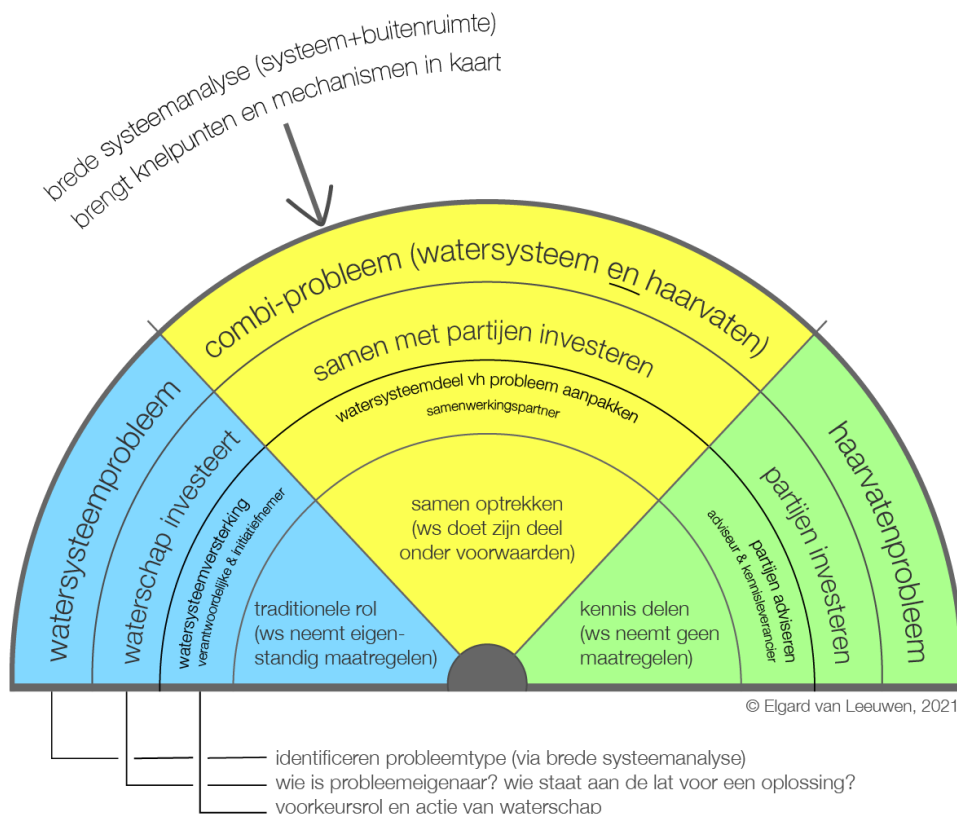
brede systeemanalyse (systeem+buitenruimte)
brengt knelpunten en mechanismen in kaart

combi-probleem (watersysteem en haarvaten)

samen met partijen investeren

watersysteemdeel vh probleem aanpakken
samenwerkingspartner

samen optrekken
(ws doet zijn deel
onder voorwaarden)

watersysteemprobleem

waterschap investeert

watersysteemversterking
verantwoordelijke & initiatiefnemer

traditionele rol
(ws neemt eigenstandig maatregelen)

haarvatenprobleem

partijen investeren

partijen adviseren
adviseur & kennisleverancier

kennis delen
(ws neemt geen
maatregelen)

© Elgard van Leeuwen, 2021

identificeren probleemtype (via brede systeemanalyse)
wie is probleemeigenaar? wie staat aan de lat voor een oplossing?
voorkeursrol en actie van waterschap